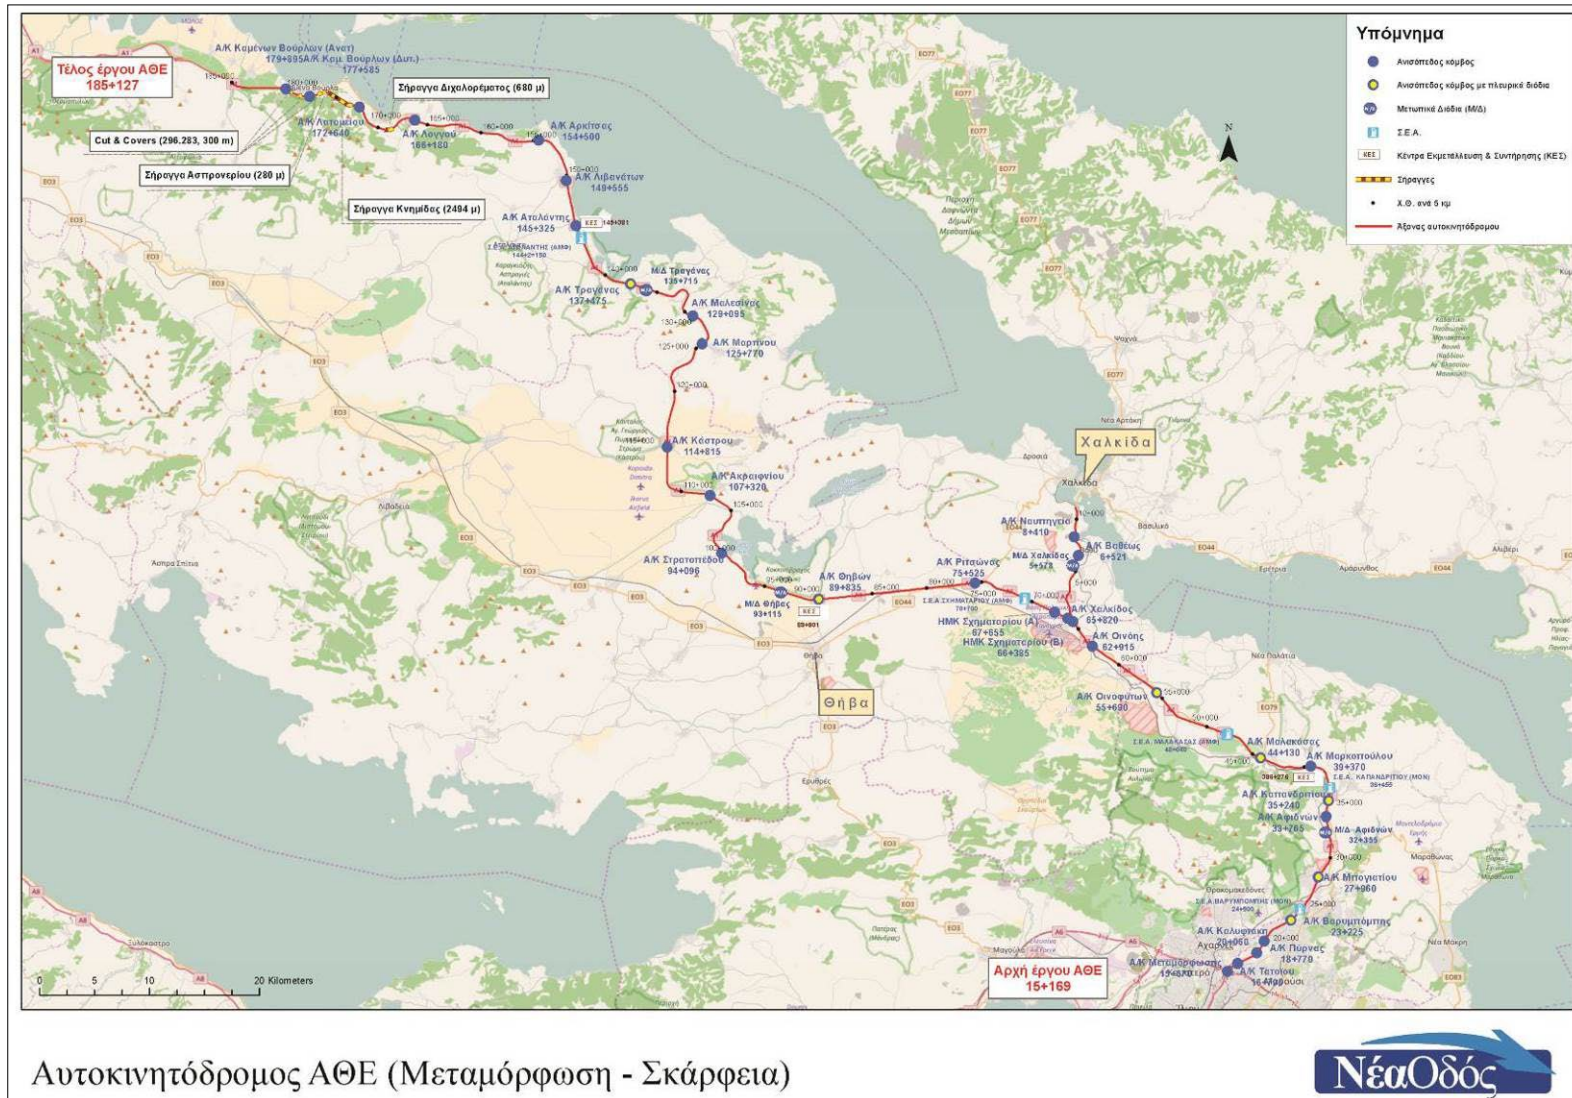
Υπόμνημα
Ανισόπεδος κόμβος
Ανισόπεδος κόμβος με πλευρικά διόδια
Μετωπικά Διόδια (Μ/Δ)
Σ.Ε.Α.
Κέντρα Εκμετάλλευση & Συντήρησης (ΚΕΣ)
Σήραγγες
Χ.Θ. ανά 5 χμ
Άξονας αυτοκινητόδρομου

Τέλος έργου ΑΘΕ 185+127
Α/Κ Καμένων Βούρλων (Ανατ) 179+895
Α/Κ Κμ. Βούρλων (Δυτ.) 177+585
Σήραγγα Διχαλορέματος (680 μ)
Α/Κ Λογγού 166+180
Α/Κ Λατομείου 172+640
Cut & Covers (296,283, 300 m)
Σήραγγα Αστρονερίου (280 μ)
Σήραγγα Κνημίδας (2494 μ)
Α/Κ Αρκίτσας 154+500
Α/Κ Λιβανάτων 149+555
Α/Κ Αταλάντης 145+325
ΚΕΣ 145+301
Μ/Δ Τραγάνας 135+715
Α/Κ Τραγάνας 137+475
Α/Κ Μαλεσίνης 129+095
Α/Κ Μαρτίνου 125+720
Α/Κ Κάστρου 114+815
Α/Κ Ακραιφνίου 107+320
Α/Κ Στρατοπέδου 94+096
Μ/Δ Θήβας 93+115
Α/Κ Θηβών 89+835
ΚΕΣ 89+801
Θήβα
Α/Κ Ριτσώνας 75+525
ΗΜΚ Σχηματαρίου (Α) 67+655
ΗΜΚ Σχηματαρίου (Β) 66+385
Χαλκίδα
Α/Κ Ναυπηγείο 8+410
Α/Κ Βαθέως 6+521
Μ/Δ Χαλκίδας 5+573
Α/Κ Χαλκίδος 65+820
Α/Κ Οινόης 62+915
Α/Κ Οινοφύτων 55+690
Α/Κ Μαλακάσας 44+130
Α/Κ Μαρκοπούλου 39+370
Α/Κ Καπανδριτίου 35+240
Α/Κ Αφιδνών 33+765
Μ/Δ Αφιδνών 32+355
Α/Κ Μπογιατίου 27+960
Α/Κ Βαρυμπόμπης 23+225
Α/Κ Καλυφτάκη 20+060
Α/Κ Πύργος 18+770
Α/Κ Μεταμόρφωσης 15+870
Α/Κ Τατοΐου
Αρχή έργου ΑΘΕ 15+169
0 5 10 20 Kilometers

Αυτοκινητόδρομος ΑΘΕ (Μεταμόρφωση - Σκάρφεια)
ΝέαΟδός